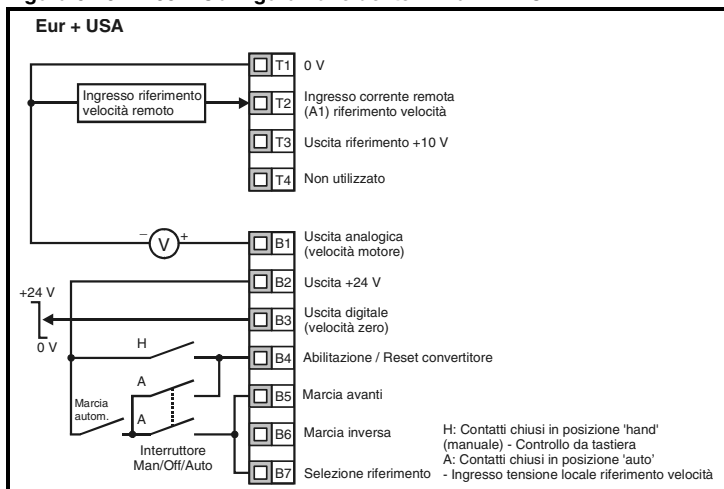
Eur + USA

Ingresso riferimento velocità remoto

T1 0 V

T2 Ingresso corrente remota (A1) riferimento velocità

T3 Uscita riferimento +10 V

T4 Non utilizzato

− V +

B1 Uscita analogica (velocità motore)

B2 Uscita +24 V

+24 V
0 V

B3 Uscita digitale (velocità zero)

H

B4 Abilitazione / Reset convertitore

A
Marcia autom.
A

B5 Marcia avanti

B6 Marcia inversa

Interruttore Man/Off/Auto

B7 Selezione riferimento

H: Contatti chiusi in posizione 'hand' (manuale) - Controllo da tastiera
A: Contatti chiusi in posizione 'auto' - Ingresso tensione locale riferimento velocità